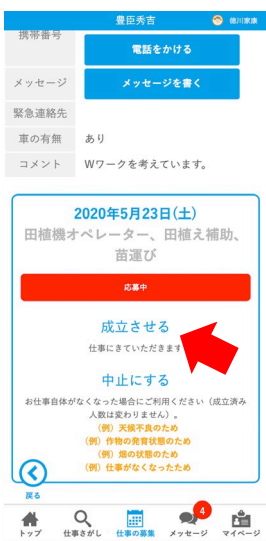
豊臣秀吉

徳川家康

携帯番号

電話をかける

メッセージ

メッセージを書く

緊急連絡先

車の有無　あり

コメント　Wワークを考えています。

2020年5月23日(土)

田植機オペレーター、田植え補助、苗運び

応募中

成立させる

仕事にきていただきます

中止にする

お仕事自体がなくなった場合にご利用ください（成立済み人数は変わりません）。

（例）天候不良のため

（例）作物の発育状態のため

（例）畑の状態のため

（例）仕事がなくなったため

戻る

トップ　仕事さがし　仕事の募集　メッセージ 4　マイページ